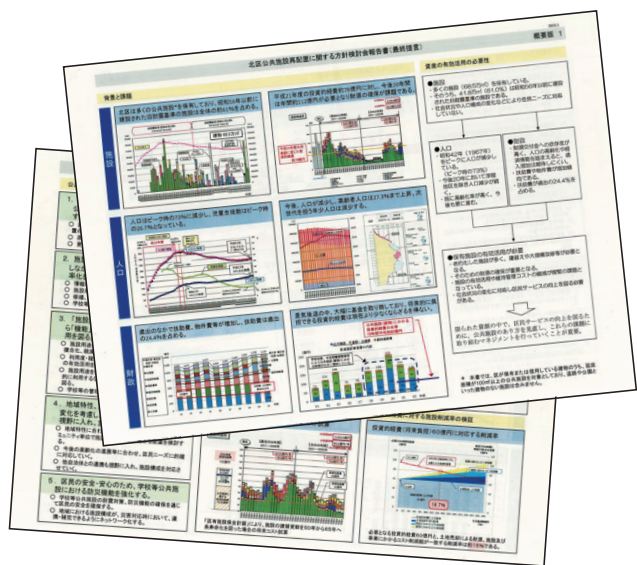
概要版 1

北区公共施設再配置に関する方針検討会報告書(最終提言)

背景と課題

施設

人口

財政

資産の有効活用の必要性

●施設

●人口

●財政

●保有施設の有効活用が前提

4. 地域特性

5. 区民の安全・安心のため、学校等公共施設における防災機能を強化する。